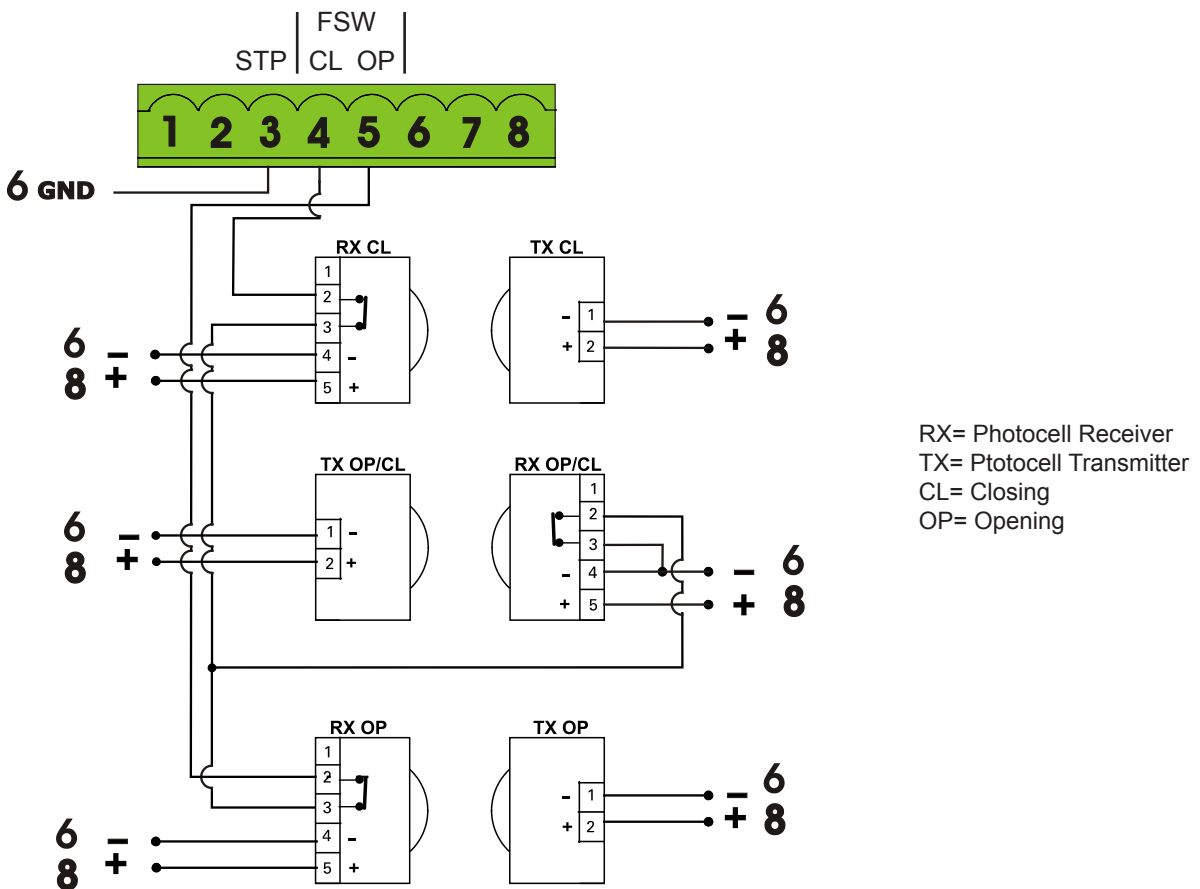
FSW
STP CL OP

1 2 3 4 5 6 7 8

6 GND

RX CL
1
2
3
4 -
5 +

TX CL
- 1
+ 2

6 -
8 +

- 6
+ 8

TX OP/CL
1 -
2 +

RX OP/CL
1
2
3
- 4
+ 5

6 -
8 +

- 6
+ 8

RX OP
1
2
3
4 -
5 +

TX OP
- 1
+ 2

- 6
+ 8

6 -
8 +

RX= Photocell Receiver
TX= Ptotocell Transmitter
CL= Closing
OP= Opening